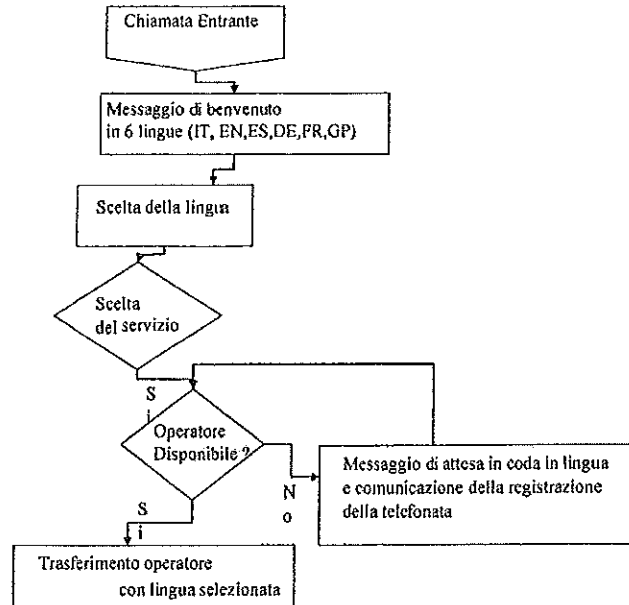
Chiamata Entrante

Messaggio di benvenuto in 6 lingue (IT, EN,ES,DE,FR,GP)

Scelta della lingua

Scelta del servizio

S
i

Operatore Disponibile ?

N
o

Messaggio di attesa in coda in lingua e comunicazione della registrazione della telefonata

S
i

Trasferimento operatore con lingua selezionata